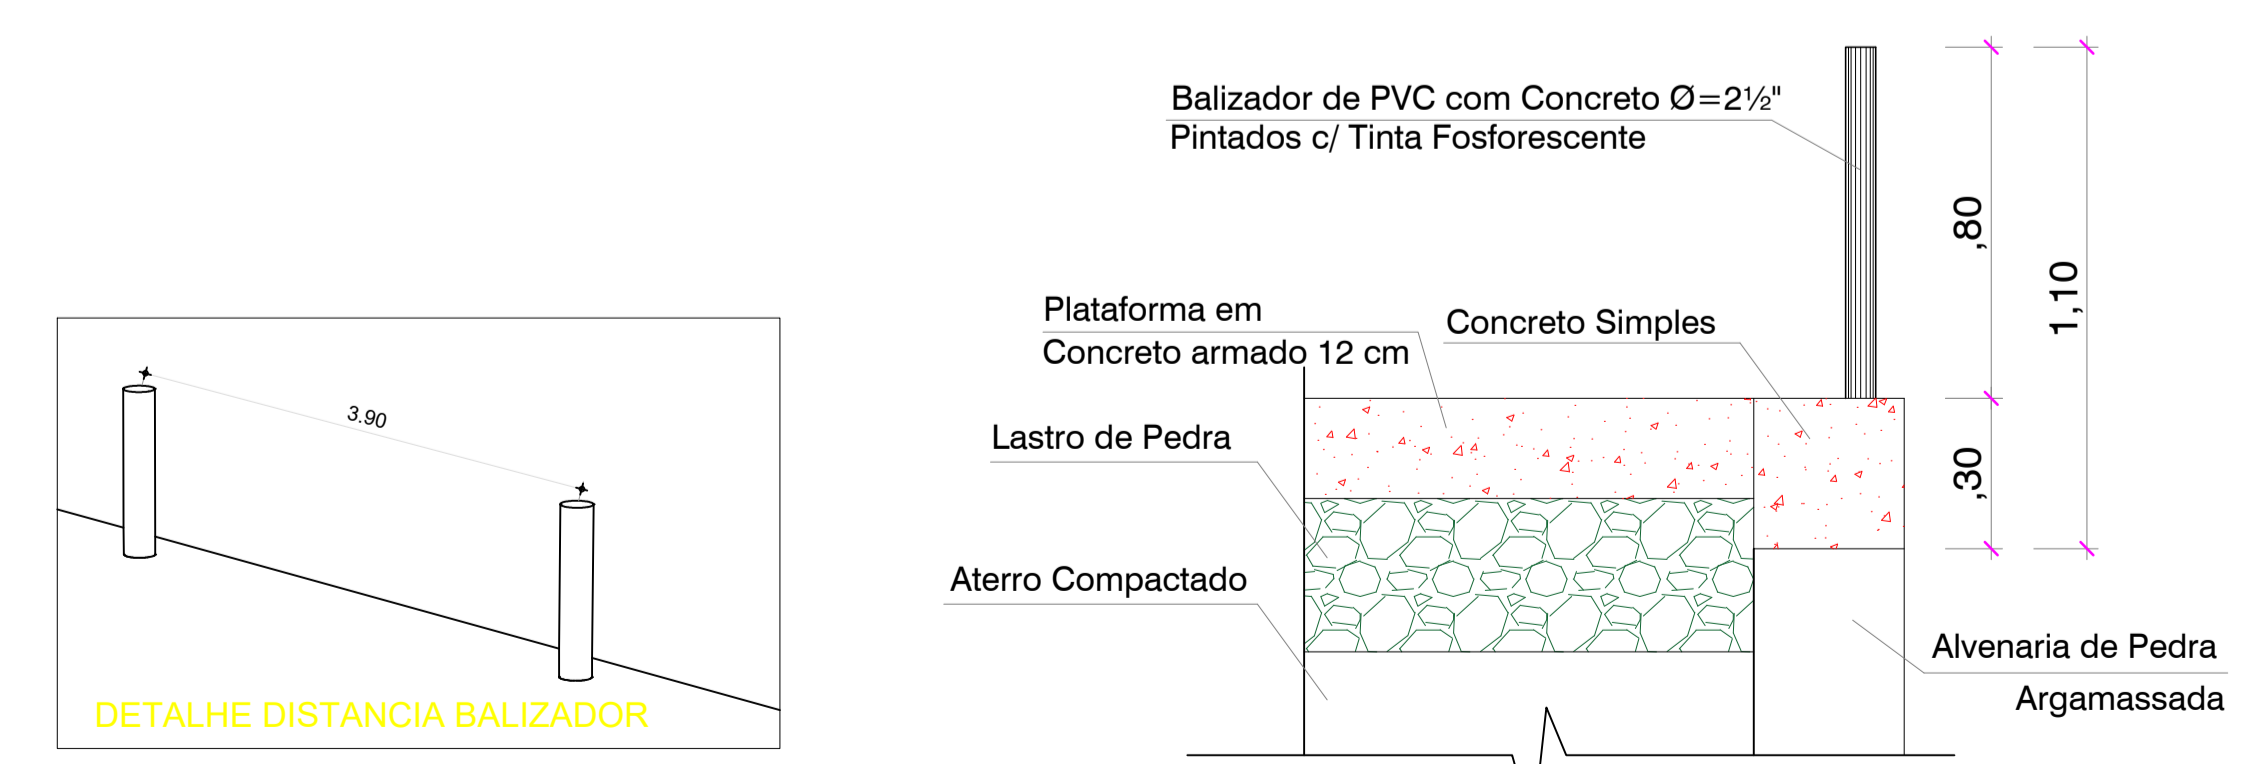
3.90

DETALHE DISTANCIA BALIZADOR

Balizador de PVC com Concreto Ø=2½"
Pintados c/ Tinta Fosforescente

,80

1,10

Plataforma em
Concreto armado 12 cm

Concreto Simples

Lastro de Pedra

,30

Aterro Compactado

Alvenaria de Pedra
Argamassada